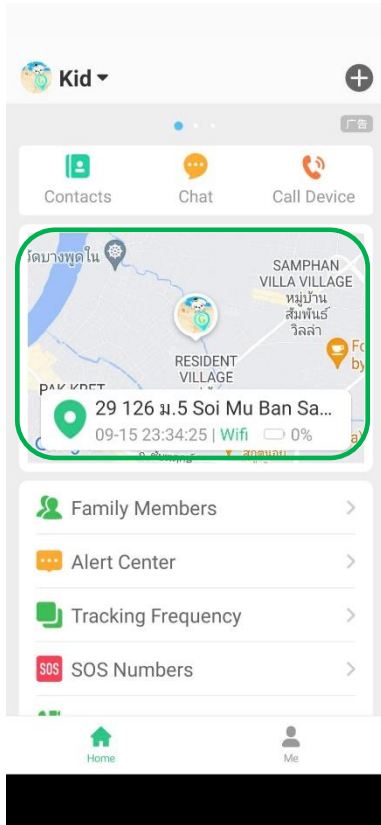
Kid

广告

Contacts
Chat
Call Device

วัดบางพูดใน
SAMPHAN VILLA VILLAGE
หมู่บ้านสัมพันธ์วิลล่า
RESIDENT VILLAGE
PAK KRET
Fo by

29 126 ม.5 Soi Mu Ban Sa...
09-15 23:34:25 | Wifi 0%

Family Members
Alert Center
Tracking Frequency
SOS SOS Numbers

Home
Me